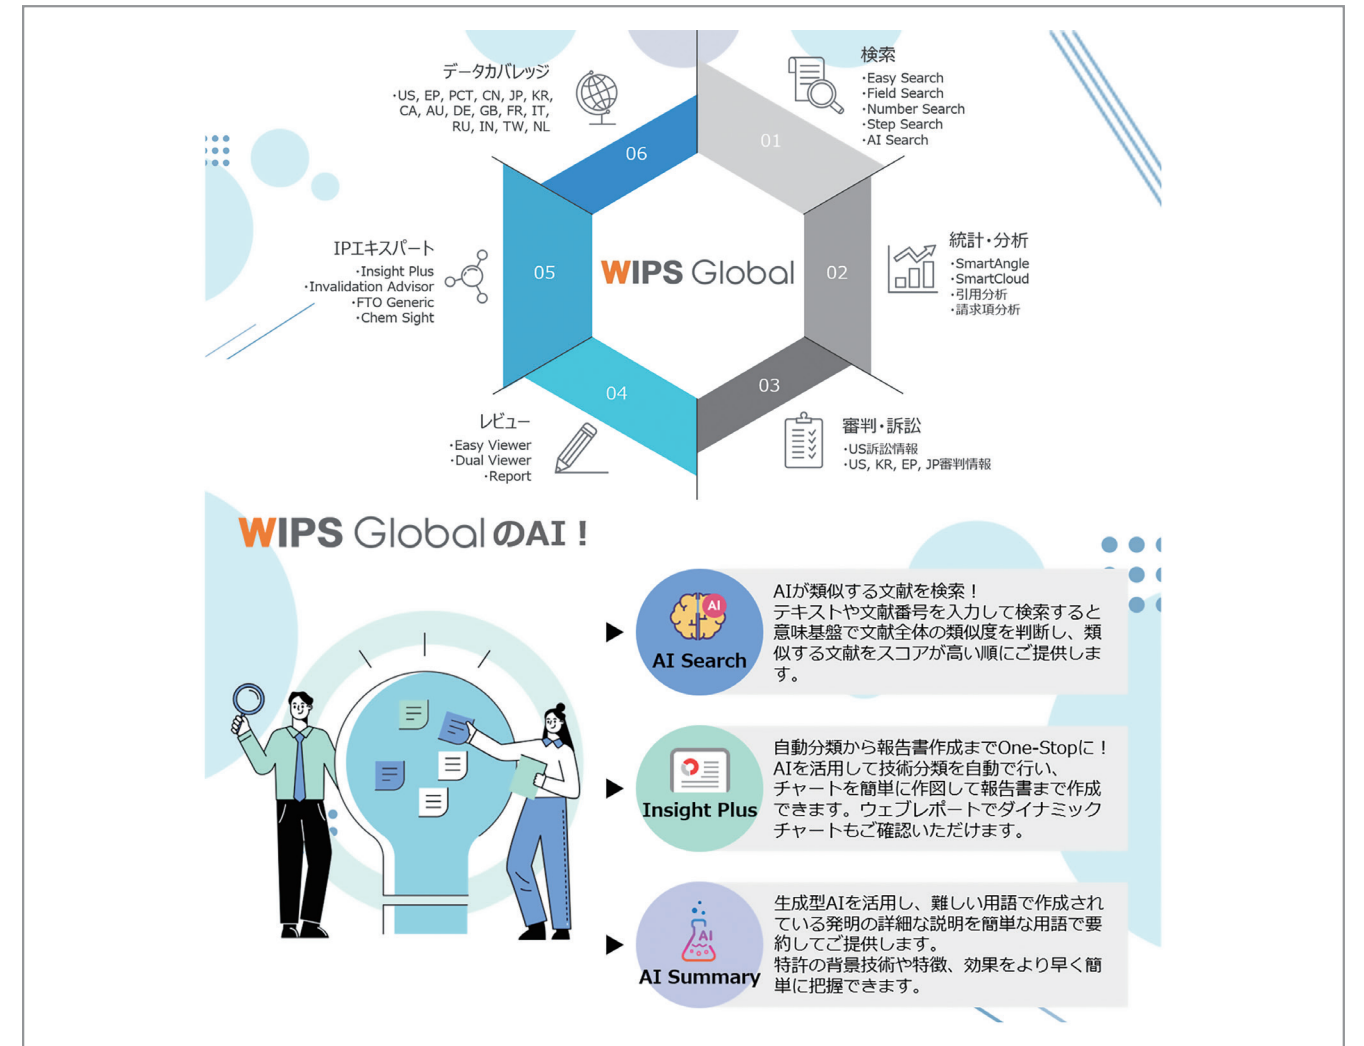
データカバレッジ
·US, EP, PCT, CN, JP, KR, CA, AU, DE, GB, FR, IT, RU, IN, TW, NL

検索
·Easy Search
·Field Search
·Number Search
·Step Search
·AI Search

06

01

IPエキスパート
·Insight Plus
·Invalidation Advisor
·FTO Generic
·Chem Sight

05

WIPS Global

02

統計・分析
·SmartAngle
·SmartCloud
·引用分析
·請求項分析

04

03

レビュー
·Easy Viewer
·Dual Viewer
·Report

審判・訴訟
·US訴訟情報
·US, KR, EP, JP審判情報

WIPS GlobalのAI！

AI

AI Search

AIが類似する文献を検索！
テキストや文献番号を入力して検索すると意味基盤で文献全体の類似度を判断し、類似する文献をスコアが高い順にご提供します。

Insight Plus

自動分類から報告書作成までOne-Stopに！
AIを活用して技術分類を自動で行い、チャートを簡単に作図して報告書まで作成できます。ウェブレポートでダイナミックチャートもご確認いただけます。

AI

AI Summary

生成型AIを活用し、難しい用語で作成されている発明の詳細な説明を簡単な用語で要約してご提供します。
特許の背景技術や特徴、効果をより早く簡単に把握できます。